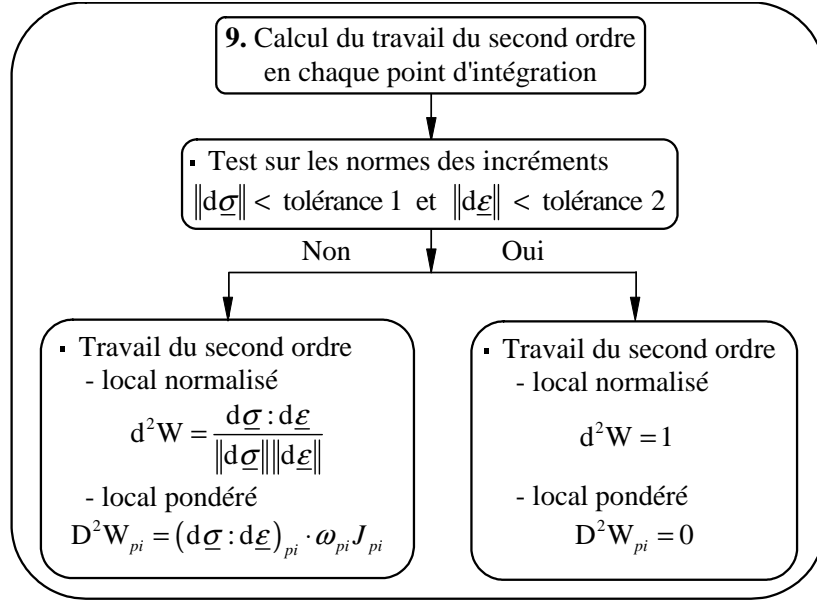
**9.** Calcul du travail du second ordre en chaque point d'intégration

▪ Test sur les normes des incréments
$\|d\underline{\sigma}\| <$ tolérance 1 et $\|d\underline{\varepsilon}\| <$ tolérance 2

Non

Oui

▪ Travail du second ordre
- local normalisé
$d^2W = \frac{d\underline{\sigma} : d\underline{\varepsilon}}{\|d\underline{\sigma}\|\|d\underline{\varepsilon}\|}$
- local pondéré
$D^2W_{pi} = \left(d\underline{\sigma} : d\underline{\varepsilon}\right)_{pi} \cdot \omega_{pi} J_{pi}$

▪ Travail du second ordre
- local normalisé
$d^2W = 1$
- local pondéré
$D^2W_{pi} = 0$